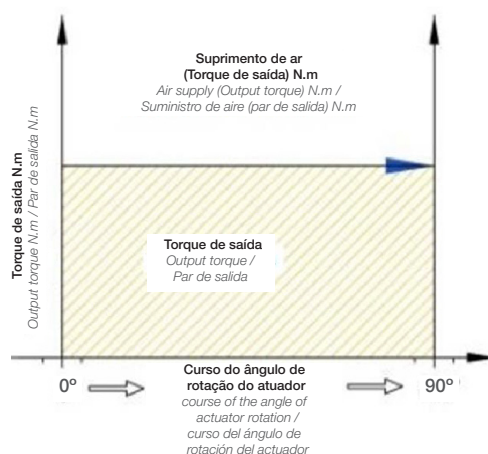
Suprimento de ar
(Torque de saída) N.m
Air supply (Output torque) N.m /
Suministro de aire (par de salida) N.m

Torque de saída N.m
Output torque N.m / Par de salida N.m

Torque de saída
Output torque /
Par de salida

0º

90º

Curso do ângulo de
rotação do atuador
course of the angle of
actuator rotation /
curso del ángulo de
rotación del actuador